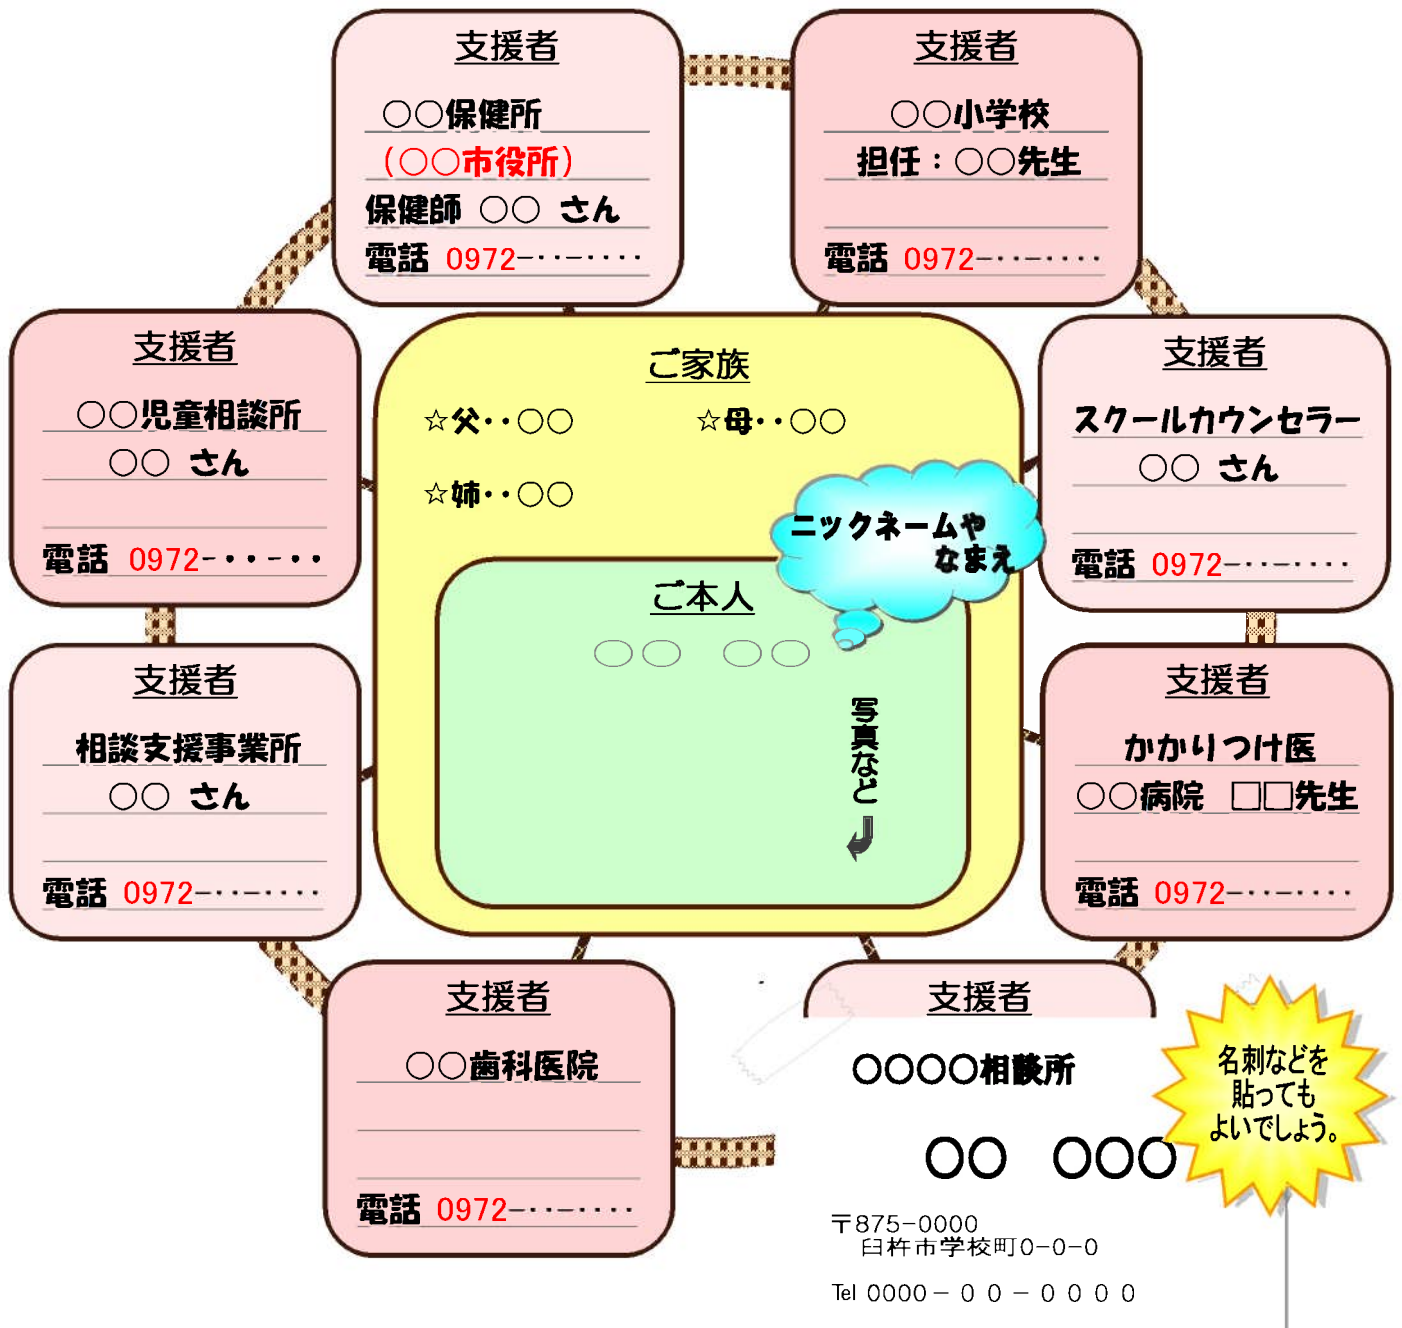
支援者

○○保健所
（○○市役所）
保健師 ○○ さん
電話 0972-・・-・・・・

支援者

○○小学校
担任：○○先生

電話 0972-・・-・・・・

支援者

○○児童相談所
○○ さん

電話 0972-・・・-・・

ご家族

☆父・・○○
☆母・・○○
☆姉・・○○

ニックネームやなまえ

ご本人

○○ ○○

写真など

支援者

スクールカウンセラー
○○ さん

電話 0972-・・-・・・・

支援者

相談支援事業所
○○ さん

電話 0972-・・-・・・・

支援者

かかりつけ医
○○病院 □□先生

電話 0972-・・-・・・・

支援者

○○歯科医院

電話 0972-・・-・・・・

支援者

○○○○相談所

○○ ○○○

〒875-0000
臼杵市学校町0-0-0

Tel 0000－００－００００

名刺などを貼ってもよいでしょう。